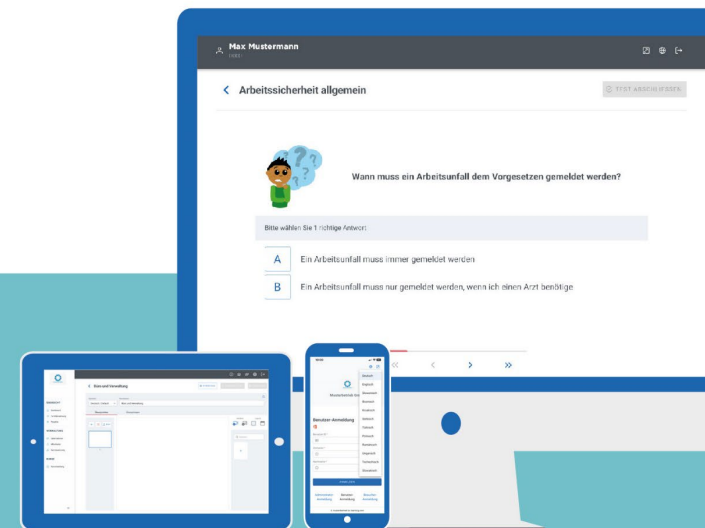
Max Mustermann

Arbeitssicherheit allgemein

TEST ABSCHLIESSEN

Wann muss ein Arbeitsunfall dem Vorgesetzen gemeldet werden?

Bitte wählen Sie 1 richtige Antwort

A Ein Arbeitsunfall muss immer gemeldet werden

B Ein Arbeitsunfall muss nur gemeldet werden, wenn ich einen Arzt benötige

Benutzer-Anmeldung

Deutsch
English
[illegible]